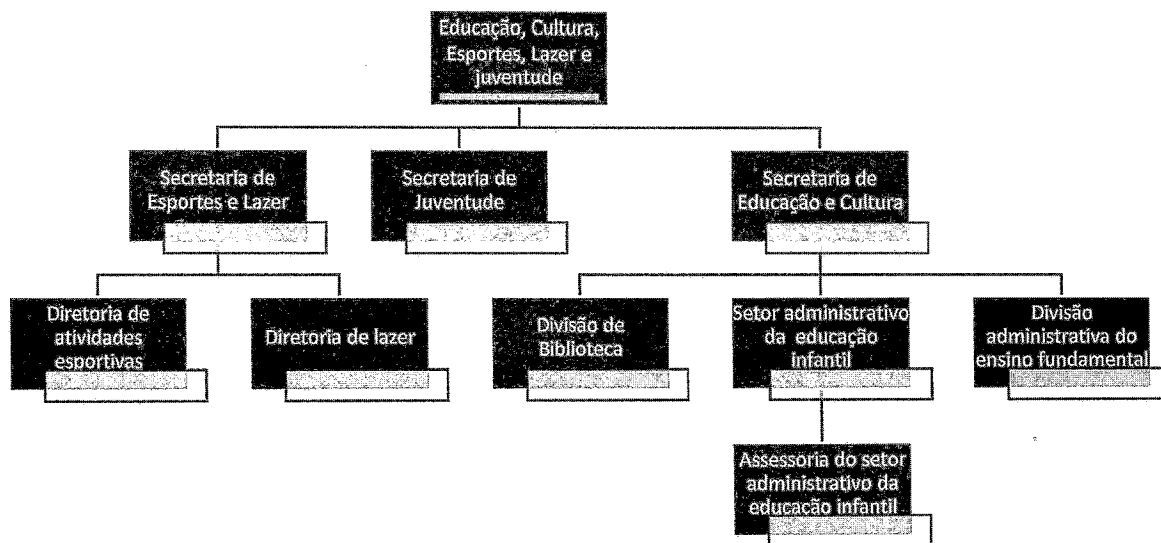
Educação, Cultura, Esportes, Lazer e juventude

Secretaria de Esportes e Lazer

Secretaria de Juventude

Secretaria de Educação e Cultura

Diretoria de atividades esportivas

Diretoria de lazer

Divisão de Biblioteca

Setor administrativo da educação infantil

Divisão administrativa do ensino fundamental

Assessoria do setor administrativo da educação infantil